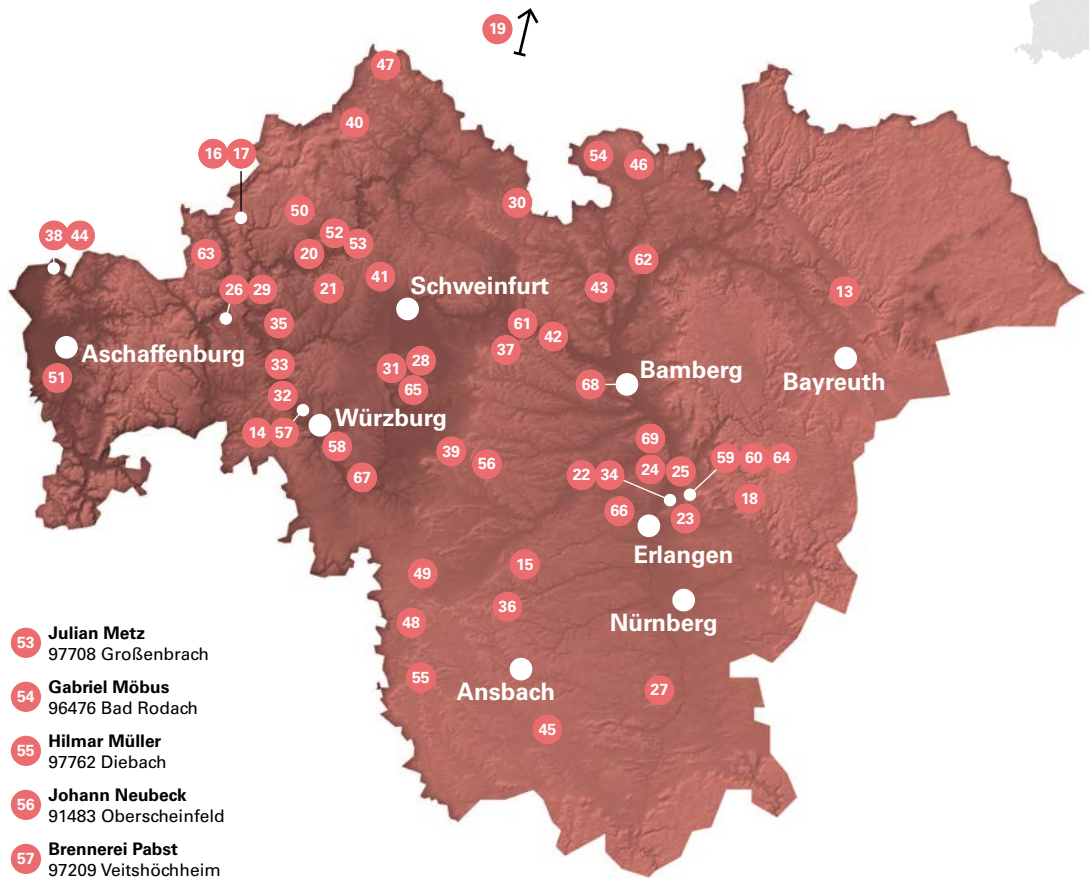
19

47
40
16 17
54 46
30
50
52 53
38 44
63
20
62
26 29
21
41
Schweinfurt
43
13
35
61 42
Aschaffenburg
37
51
33
31 28
Bamberg
Bayreuth
68
65
32
Würzburg
14 57
58
69
39
56
59 60 64
24 25
22 34
67
18
66
23
Erlangen
49
15
36
Nürnberg
48
55
Ansbach
27
45

53 **Julian Metz**
97708 Großenbrach

54 **Gabriel Möbus**
96476 Bad Rodach

55 **Hilmar Müller**
97762 Diebach

56 **Johann Neubeck**
91483 Oberscheinfeld

57 **Brennerei Pabst**
97209 Veitshöchheim